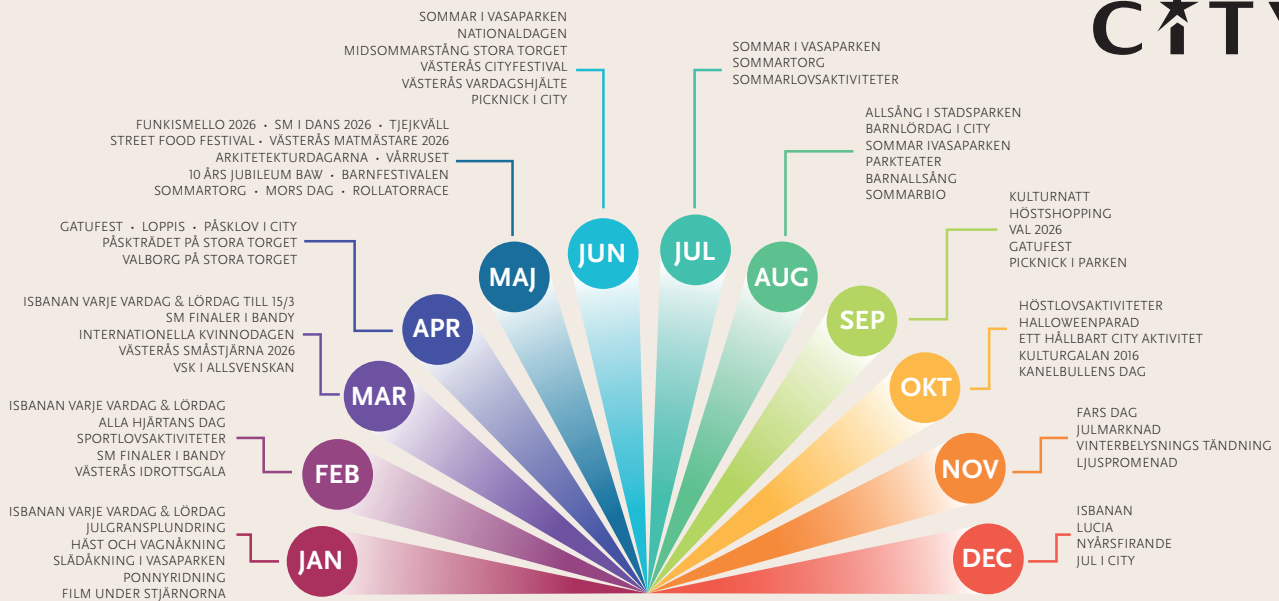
CITY

SOMMAR I VASAPARKEN
NATIONALDAGEN
MIDSOMMARSTÅNG STORA TORGET
VÄSTERÅS CITYFESTIVAL
VÄSTERÅS VARDAGSHJÄLTE
PICKNICK I CITY

JUN

SOMMAR I VASAPARKEN
SOMMARTORG
SOMMARLOVSAKTIVITETER

JUL

FUNKISMELLO 2026 • SM I DANS 2026 • TJEJKVÄLL
STREET FOOD FESTIVAL • VÄSTERÅS MATMÄSTARE 2026
ARKITETEKTURDAGARNA • VÅRRUSET
10 ÅRS JUBILEUM BAW • BARNFESTIVALEN
SOMMARTORG • MORS DAG • ROLLATORRACE

MAJ

ALLSÅNG I STADSPARKEN
BARNLÖRDAG I CITY
SOMMAR IVASAPARKEN
PARKTEATER
BARNALLSÅNG
SOMMARBIO

AUG

GATUFEST • LOPPIS • PÅSKLOV I CITY
PÅSKTRÄDET PÅ STORA TORGET
VALBORG PÅ STORA TORGET

APR

KULTURNATT
HÖSTSHOPPING
VAL 2026
GATUFEST
PICKNICK I PARKEN

SEP

ISBANAN VARJE VARDAG & LÖRDAG TILL 15/3
SM FINALER I BANDY
INTERNATIONELLA KVINNODAGEN
VÄSTERÅS SMÅSTJÄRNA 2026
VSK I ALLSVENSKAN

MAR

HÖSTLOVSAKTIVITETER
HALLOWEENPARAD
ETT HÅLLBART CITY AKTIVITET
KULTURGALAN 2016
KANELBULLENS DAG

OKT

ISBANAN VARJE VARDAG & LÖRDAG
ALLA HJÄRTANS DAG
SPORTLOVSAKTIVITETER
SM FINALER I BANDY
VÄSTERÅS IDROTTSGALA

FEB

FARS DAG
JULMARKNAD
VINTERBELYSNINGS TÄNDNING
LJUSPROMENAD

NOV

ISBANAN VARJE VARDAG & LÖRDAG
JULGRANSPLUNDRING
HÄST OCH VAGNÅKNING
SLÄDÅKNING I VASAPARKEN
PONNYRIDNING
FILM UNDER STJÄRNORNA

JAN

ISBANAN
LUCIA
NYÅRSFIRANDE
JUL I CITY

DEC